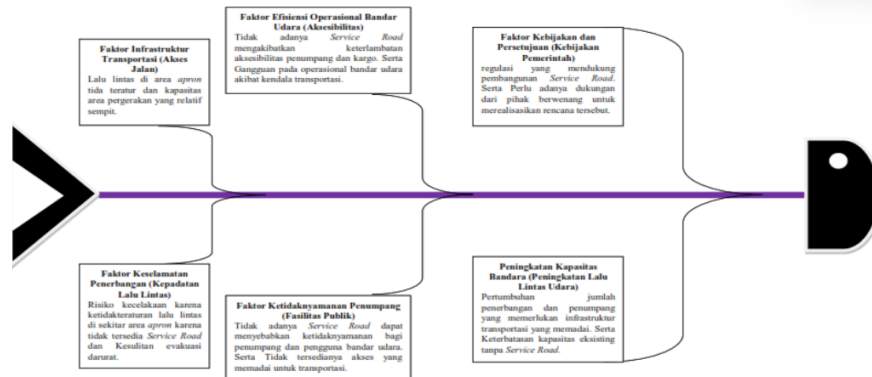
Faktor Infrastruktur Transportasi (Akses Jalan)
Lalu lintas di area *apron* tida teratur dan kapasitas area pergerakan yang relatif sempit.

Faktor Efisiensi Operasional Bandar Udara (Aksesibilitas)
Tidak adanya *Service Road* mengakibatkan keterlambatan aksesibilitas penumpang dan kargo. Serta Gangguan pada operasional bandar udara akibat kendala transportasi.

Faktor Kebijakan dan Persetujuan (Kebijakan Pemerintah)
regulasi yang mendukung pembangunan *Service Road*. Serta Perlu adanya dukungan dari pihak berwenang untuk merealisasikan rencana tersebut.

Faktor Keselamatan Penerbangan (Kepadatan Lalu Lintas)
Risiko kecelakaan karena ketidakteraturan lalu lintas di sekitar area *apron* karena tidak tersedia *Service Road* dan Kesulitan evakuasi darurat.

Faktor Ketidaknyamanan Penumpang (Fasilitas Publik)
Tidak adanya *Service Road* dapat menyebabkan ketidaknyamanan bagi penumpang dan pengguna bandar udara. Serta Tidak tersedianya akses yang memadai untuk transportasi.

Peningkatan Kapasitas Bandara (Peningkatan Lalu Lintas Udara)
Pertumbuhan jumlah penerbangan dan penumpang yang memerlukan infrastruktur transportasi yang memadai. Serta Keterbatasan kapasitas eksisting tanpa *Service Road*.